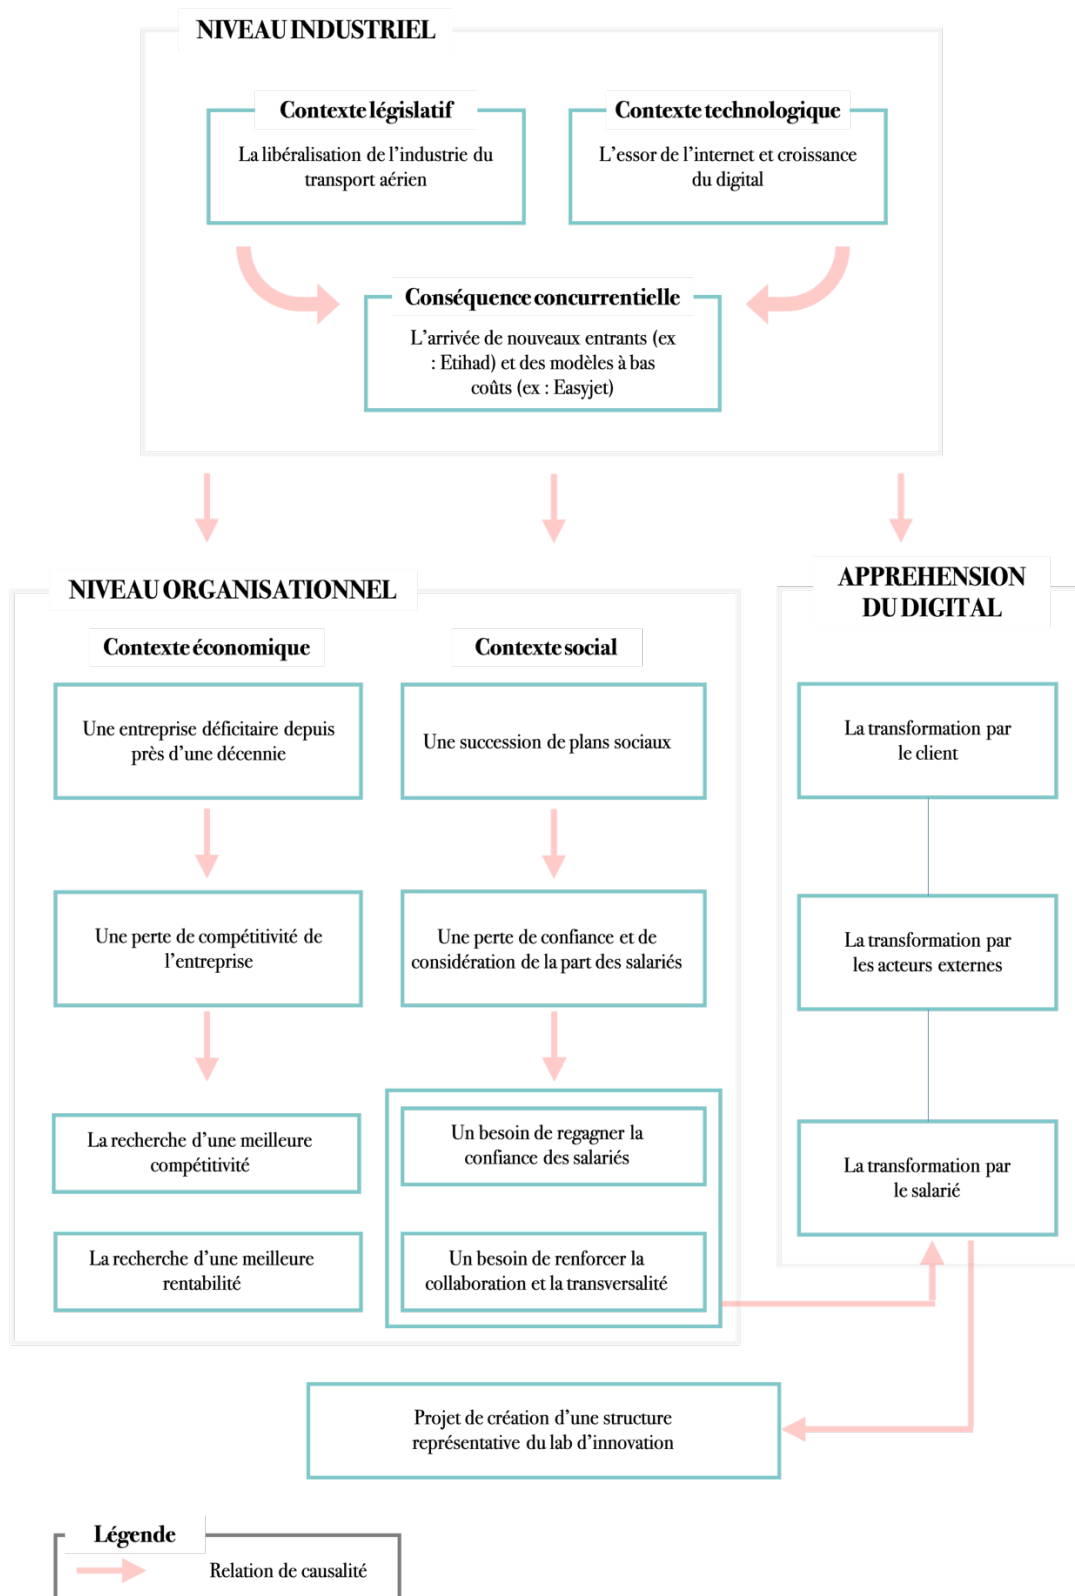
NIVEAU INDUSTRIEL

Contexte législatif

La libéralisation de l'industrie du transport aérien

Contexte technologique

L'essor de l'internet et croissance du digital

Conséquence concurrentielle

L'arrivée de nouveaux entrants (ex : Etihad) et des modèles à bas coûts (ex : Easyjet)

NIVEAU ORGANISATIONNEL

Contexte économique

Contexte social

Une entreprise déficitaire depuis près d'une décennie

Une succession de plans sociaux

Une perte de compétitivité de l'entreprise

Une perte de confiance et de considération de la part des salariés

La recherche d'une meilleure compétitivité

La recherche d'une meilleure rentabilité

Un besoin de regagner la confiance des salariés

Un besoin de renforcer la collaboration et la transversalité

APPREHENSION DU DIGITAL

La transformation par le client

La transformation par les acteurs externes

La transformation par le salarié

Projet de création d'une structure représentative du lab d'innovation

Légende

Relation de causalité